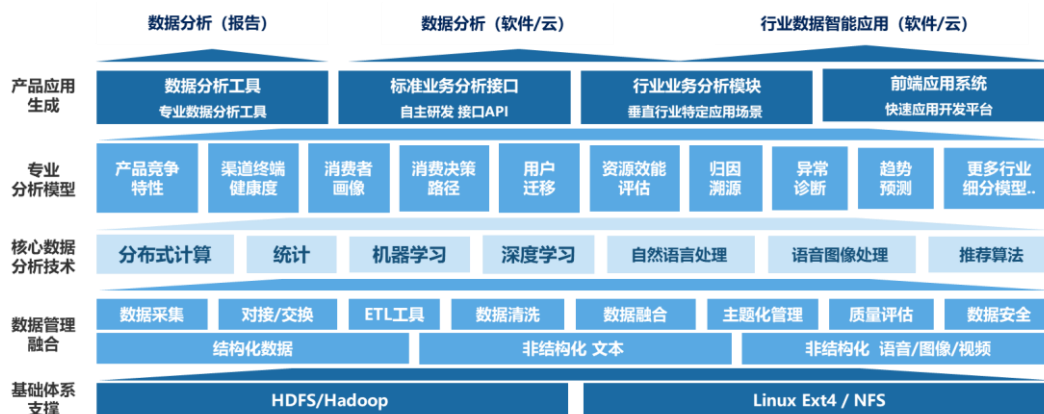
数据分析（报告）

数据分析（软件/云）

行业数据智能应用（软件/云）

产品应用生成

数据分析工具
专业数据分析工具

标准业务分析接口
自主研发 接口API

行业业务分析模块
垂直行业特定应用场景

前端应用系统
快速应用开发平台

专业分析模型

产品竞争特性

渠道终端健康度

消费者画像

消费决策路径

用户迁移

资源效能评估

归因溯源

异常诊断

趋势预测

更多行业细分模型...

核心数据分析技术

分布式计算

统计

机器学习

深度学习

自然语言处理

语音图像处理

推荐算法

数据管理融合

数据采集

对接/交换

ETL工具

数据清洗

数据融合

主题化管理

质量评估

数据安全

结构化数据

非结构化 文本

非结构化 语音/图像/视频

基础体系支撑

HDFS/Hadoop

Linux Ext4 / NFS